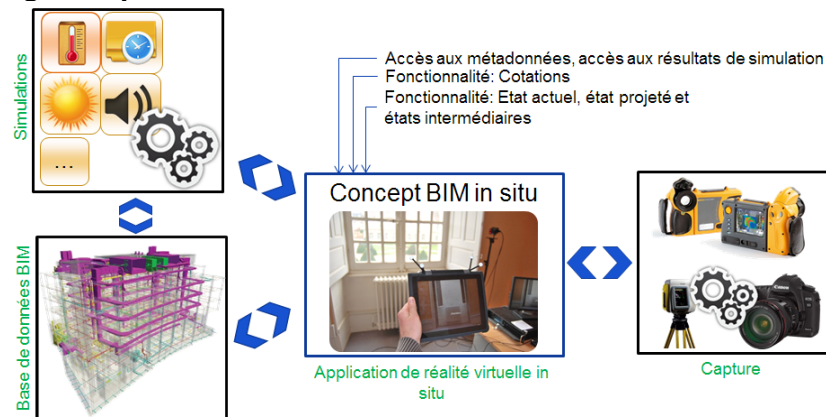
Simulations

...

Accès aux métadonnées, accès aux résultats de simulation

Fonctionnalité: Cotations

Fonctionnalité: Etat actuel, état projeté et états intermédiaires

Concept BIM in situ

Base de données BIM

Application de réalité virtuelle in situ

Capture